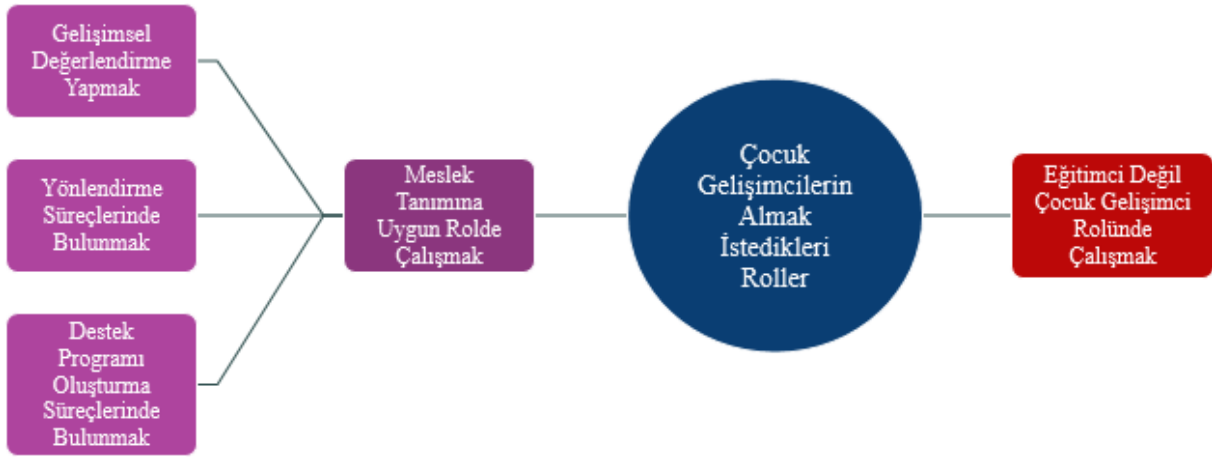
Gelişimsel Değerlendirme Yapmak

Yönlendirme Süreçlerinde Bulunmak

Destek Programı Oluşturma Süreçlerinde Bulunmak

Meslek Tanımına Uygun Rolde Çalışmak

Çocuk Gelişimcilerin Almak İstedikleri Roller

Eğitimci Değil Çocuk Gelişimci Rolünde Çalışmak